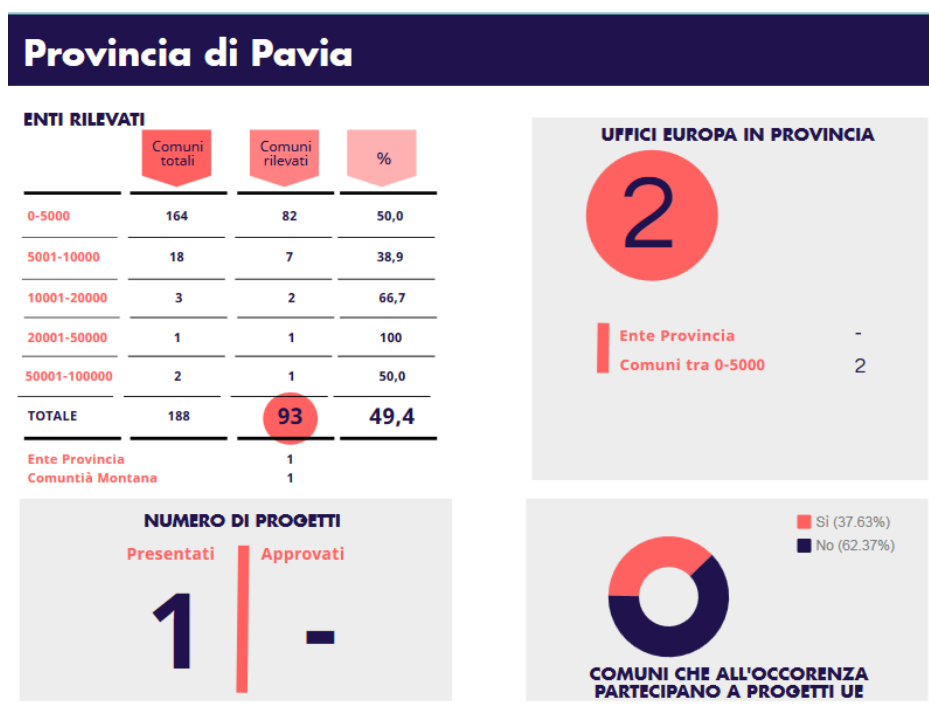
Provincia di Pavia

ENTI RILEVATI

| | Comuni totali | Comuni rilevati | % |
|---|---|---|---|
| 0-5000 | 164 | 82 | 50,0 |
| 5001-10000 | 18 | 7 | 38,9 |
| 10001-20000 | 3 | 2 | 66,7 |
| 20001-50000 | 1 | 1 | 100 |
| 50001-100000 | 2 | 1 | 50,0 |
| TOTALE | 188 | 93 | 49,4 |

Ente Provincia 1
Comuntià Montana 1

UFFICI EUROPA IN PROVINCIA

2

Ente Provincia -
Comuni tra 0-5000 2

NUMERO DI PROGETTI

Presentati
1
Approvati
-

Sì (37.63%)
No (62.37%)

COMUNI CHE ALL'OCCORENZA PARTECIPANO A PROGETTI UE